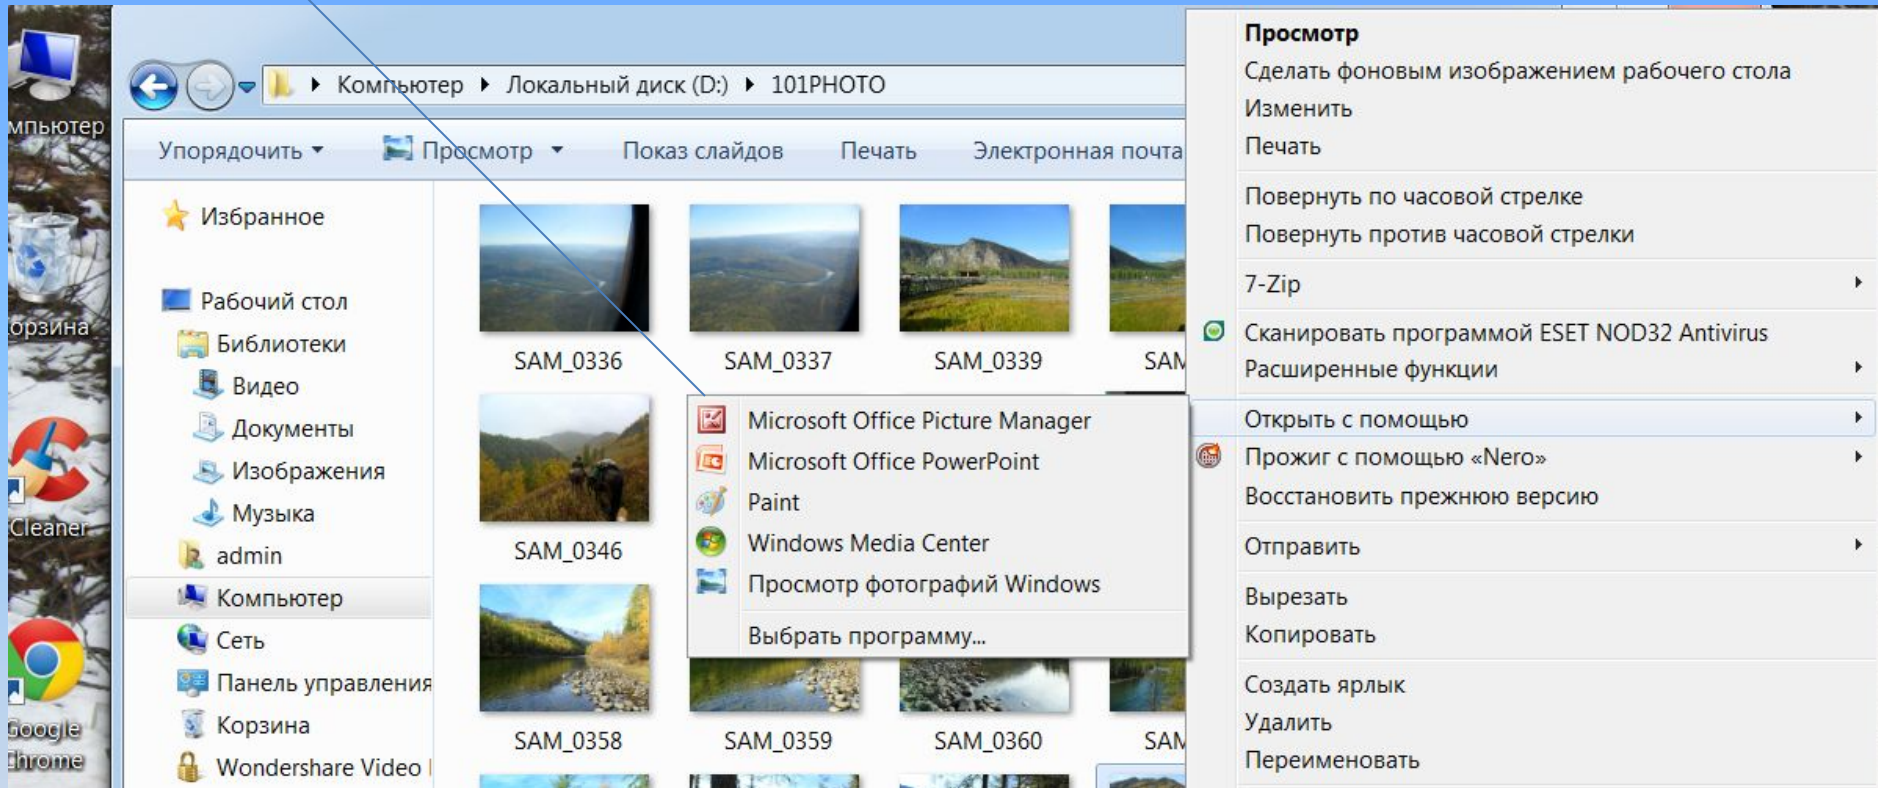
мпьютер

орзина

Cleaner

Google Chrome

Компьютер ▸ Локальный диск (D:) ▸ 101PHOTO

Упорядочить ▾ Просмотр ▾ Показ слайдов Печать Электронная почта

Избранное

Рабочий стол
Библиотеки
Видео
Документы
Изображения
Музыка
admin
Компьютер
Сеть
Панель управления
Корзина
Wondershare Video

SAM_0336 SAM_0337 SAM_0339 SAM

SAM_0346

SAM_0358 SAM_0359 SAM_0360 SAM

Microsoft Office Picture Manager
Microsoft Office PowerPoint
Paint
Windows Media Center
Просмотр фотографий Windows
Выбрать программу...

Просмотр
Сделать фоновым изображением рабочего стола
Изменить
Печать
Повернуть по часовой стрелке
Повернуть против часовой стрелки
7-Zip
Сканировать программой ESET NOD32 Antivirus
Расширенные функции
Открыть с помощью
Прожиг с помощью «Nero»
Восстановить прежнюю версию
Отправить
Вырезать
Копировать
Создать ярлык
Удалить
Переименовать